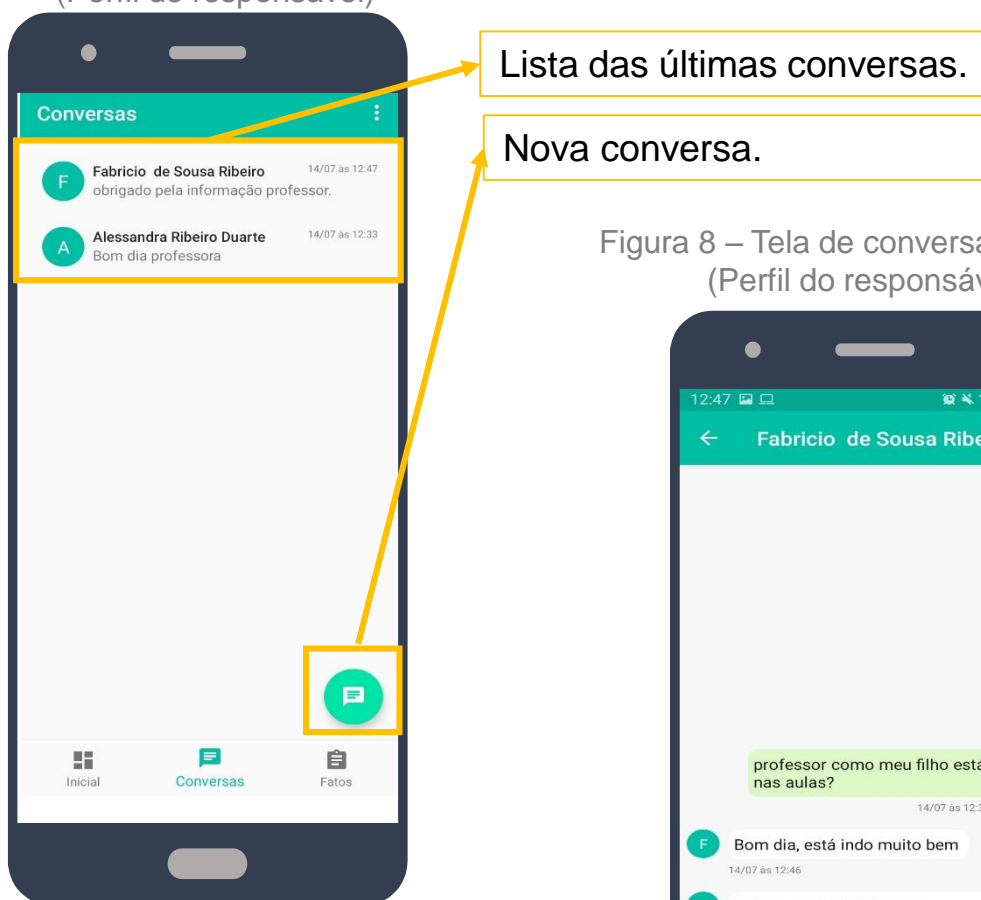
(Perfil do responsável)

Conversas

F Fabricio de Sousa Ribeiro 14/07 às 12:47
obrigado pela informação professor.

A Alessandra Ribeiro Duarte 14/07 às 12:33
Bom dia professora

Inicial Conversas Fatos

Lista das últimas conversas.

Nova conversa.

Figura 8 – Tela de conversa
(Perfil do responsáv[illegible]

12:47

Fabricio de Sousa Ribe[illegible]

professor como meu filho está nas aulas?
14/07 às 12:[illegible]

F Bom dia, está indo muito bem
14/07 às 12:46